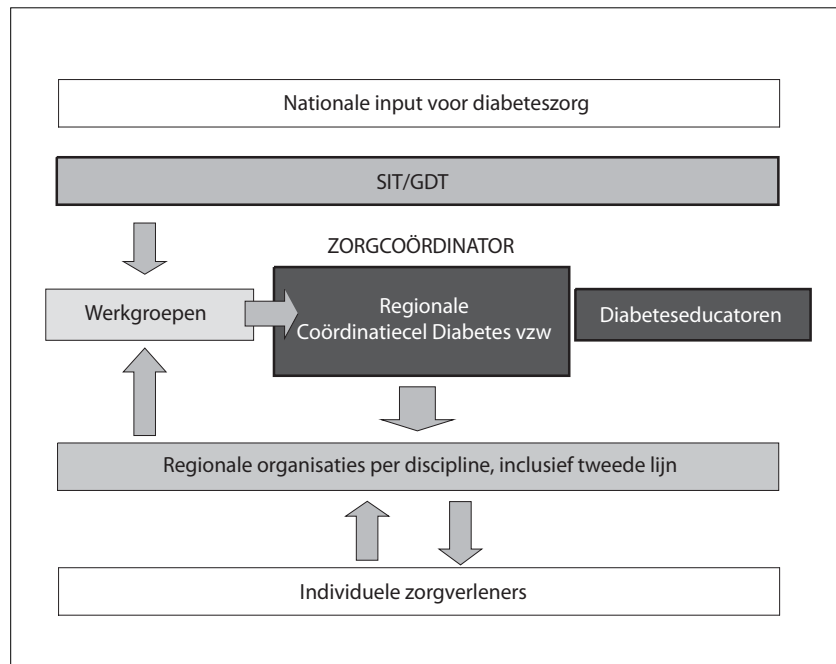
Nationale input voor diabeteszorg

SIT/GDT

ZORGCOÖRDINATOR

Werkgroepen

Regionale Coördinatiecel Diabetes vzw

Diabeteseducatoren

Regionale organisaties per discipline, inclusief tweede lijn

Individuele zorgverleners